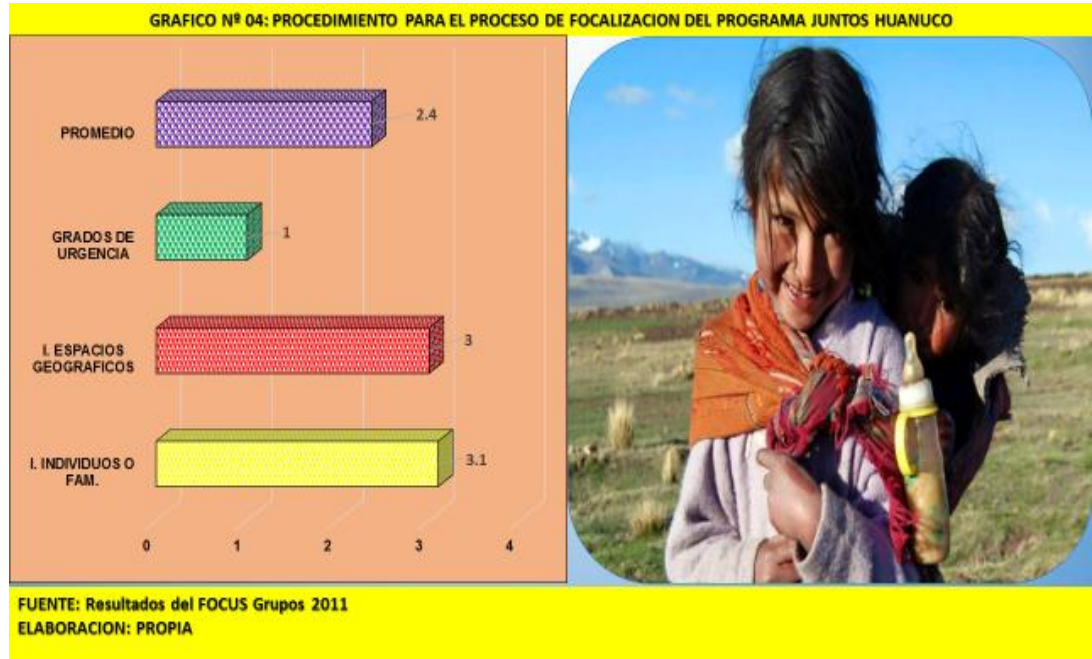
GRAFICO Nº 04: PROCEDIMIENTO PARA EL PROCESO DE FOCALIZACION DEL PROGRAMA JUNTOS HUANUCO

PROMEDIO 2.4

GRADOS DE URGENCIA 1

I. ESPACIOS GEOGRAFICOS 3

I. INDIVIDUOS O FAM. 3.1

0 1 2 3 4

FUENTE: Resultados del FOCUS Grupos 2011
ELABORACION: PROPIA